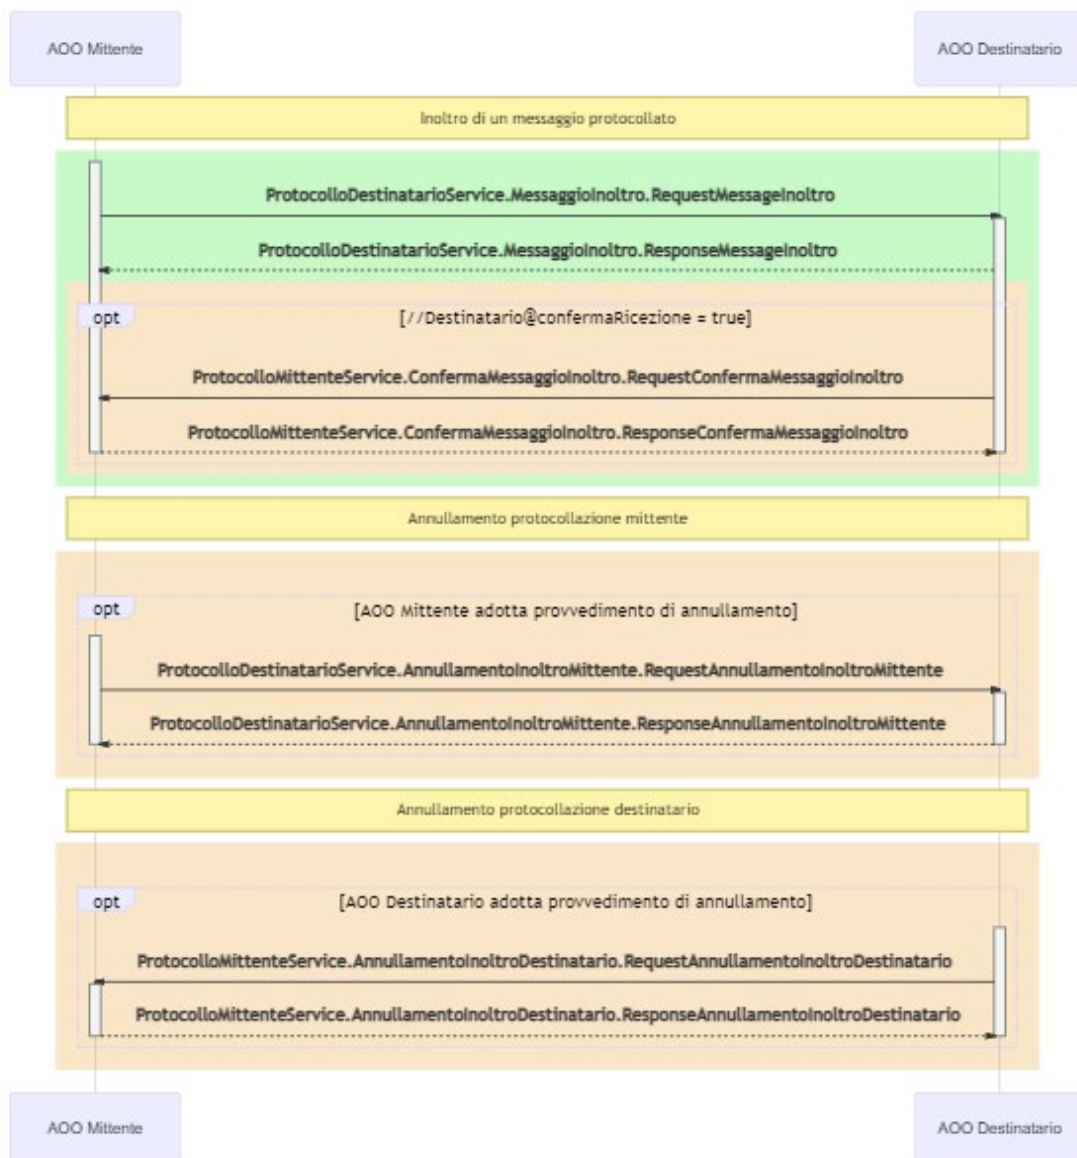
AOO Mittente

AOO Destinatario

Inoltro di un messaggio protocollato

ProtocolloDestinatarioService.MessaggioInoltro.RequestMessageInoltro

ProtocolloDestinatarioService.MessaggioInoltro.ResponseMessageInoltro

opt

[//Destinatario@confermaRicezione = true]

ProtocolloMittenteService.ConfermaMessaggioInoltro.RequestConfermaMessaggioInoltro

ProtocolloMittenteService.ConfermaMessaggioInoltro.ResponseConfermaMessaggioInoltro

Annullamento protocollazione mittente

opt

[AOO Mittente adotta provvedimento di annullamento]

ProtocolloDestinatarioService.AnnullamentoInoltroMittente.RequestAnnullamentoInoltroMittente

ProtocolloDestinatarioService.AnnullamentoInoltroMittente.ResponseAnnullamentoInoltroMittente

Annullamento protocollazione destinatario

opt

[AOO Destinatario adotta provvedimento di annullamento]

ProtocolloMittenteService.AnnullamentoInoltroDestinatario.RequestAnnullamentoInoltroDestinatario

ProtocolloMittenteService.AnnullamentoInoltroDestinatario.ResponseAnnullamentoInoltroDestinatario

AOO Mittente

AOO Destinatario